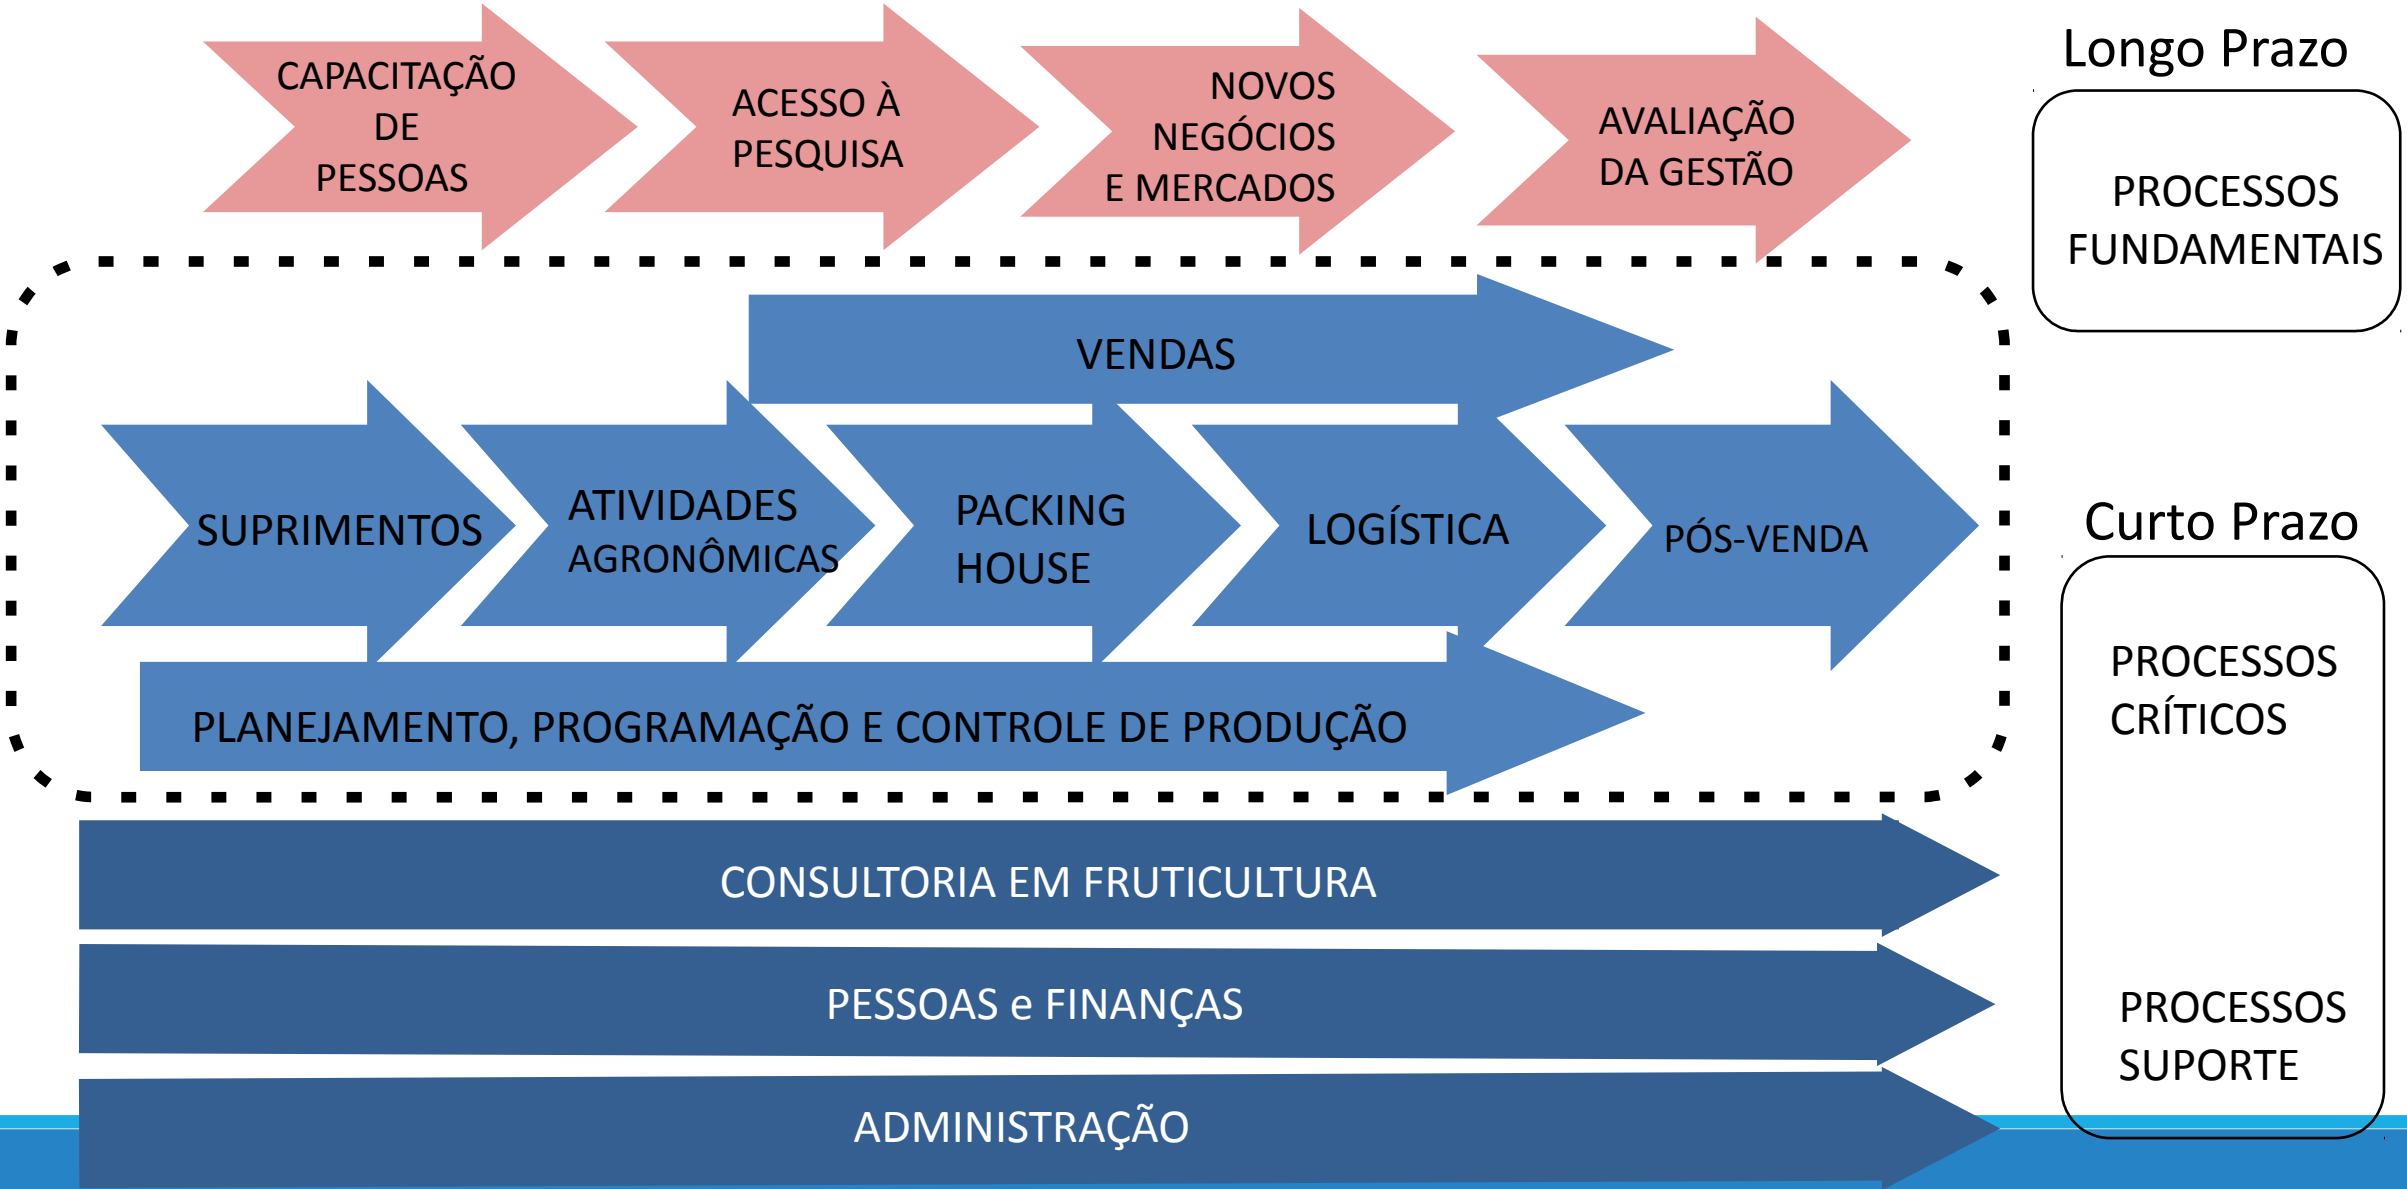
CAPACITAÇÃO DE PESSOAS

ACESSO À PESQUISA

NOVOS NEGÓCIOS E MERCADOS

AVALIAÇÃO DA GESTÃO

Longo Prazo

PROCESSOS FUNDAMENTAIS

VENDAS

SUPRIMENTOS

ATIVIDADES AGRONÔMICAS

PACKING HOUSE

LOGÍSTICA

PÓS-VENDA

Curto Prazo

PROCESSOS CRÍTICOS

PLANEJAMENTO, PROGRAMAÇÃO E CONTROLE DE PRODUÇÃO

CONSULTORIA EM FRUTICULTURA

PESSOAS e FINANÇAS

ADMINISTRAÇÃO

PROCESSOS SUPORTE